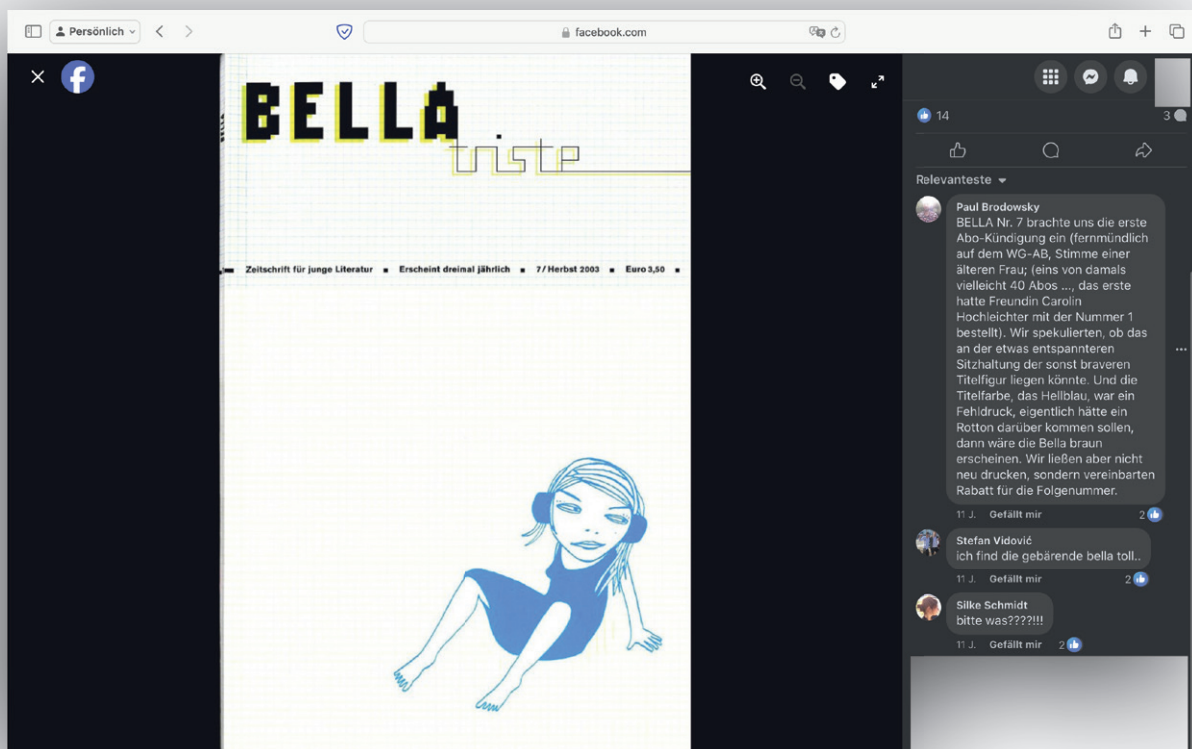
Persönlich

facebook.com

BELLA triste

Zeitschrift für junge Literatur ▪ Erscheint dreimal jährlich ▪ 7 / Herbst 2003 ▪ Euro 3,50 ▪

14

3

Relevanteste

Paul Brodowsky
BELLA Nr. 7 brachte uns die erste Abo-Kündigung ein (fernmündlich auf dem WG-AB, Stimme einer älteren Frau; (eins von damals vielleicht 40 Abos ..., das erste hatte Freundin Carolin Hochleichter mit der Nummer 1 bestellt). Wir spekulierten, ob das an der etwas entspannteren Sitzhaltung der sonst braveren Titelfigur liegen könnte. Und die Titelfarbe, das Hellblau, war ein Fehldruck, eigentlich hätte ein Rotton darüber kommen sollen, dann wäre die Bella braun erscheinen. Wir ließen aber nicht neu drucken, sondern vereinbarten Rabatt für die Folgenummer.

11 J. Gefällt mir 2

Stefan Vidović
ich find die gebärende bella toll..

11 J. Gefällt mir 2

Silke Schmidt
bitte was????!!!

11 J. Gefällt mir 2